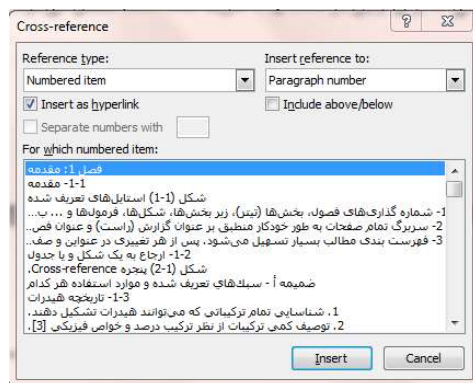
Cross-reference

?

Reference type:
Numbered item

Insert reference to:
Paragraph number

Insert as hyperlink

Include above/below

Separate numbers with

For which numbered item:

فصل 1: مقدمه
1-1- مقدمه
شکل (1-1) استایل‌های تعریف شده
1- شماره گذاری‌های فصول، بخش‌ها (تیتر)، زیر بخش‌ها، شکل‌ها، فرمول‌ها و ... ب...
2- سربرگ تمام صفحات به طور خودکار منطبق بر عنوان گزارش (راست) و عنوان فص...
3- فهرست بندی مطالب بسیار تسهیل می‌شود، پس از هر تغییری در عنوین و صف...
1-2- ارجاع به یک شکل و یا جدول
شکل (1-2) پنجره Cross-reference.
ضمیمه أ - سبک‌های تعریف شده و موارد استفاده هر کدام
1-3- تاریخچه هیدرات
1. شناسایی تمام ترکیباتی که می‌توانند هیدرات تشکیل دهند.
2. توصیف کمی ترکیبات از نظر ترکیب درصد و خواص فیزیکی [3].

Insert

Cancel